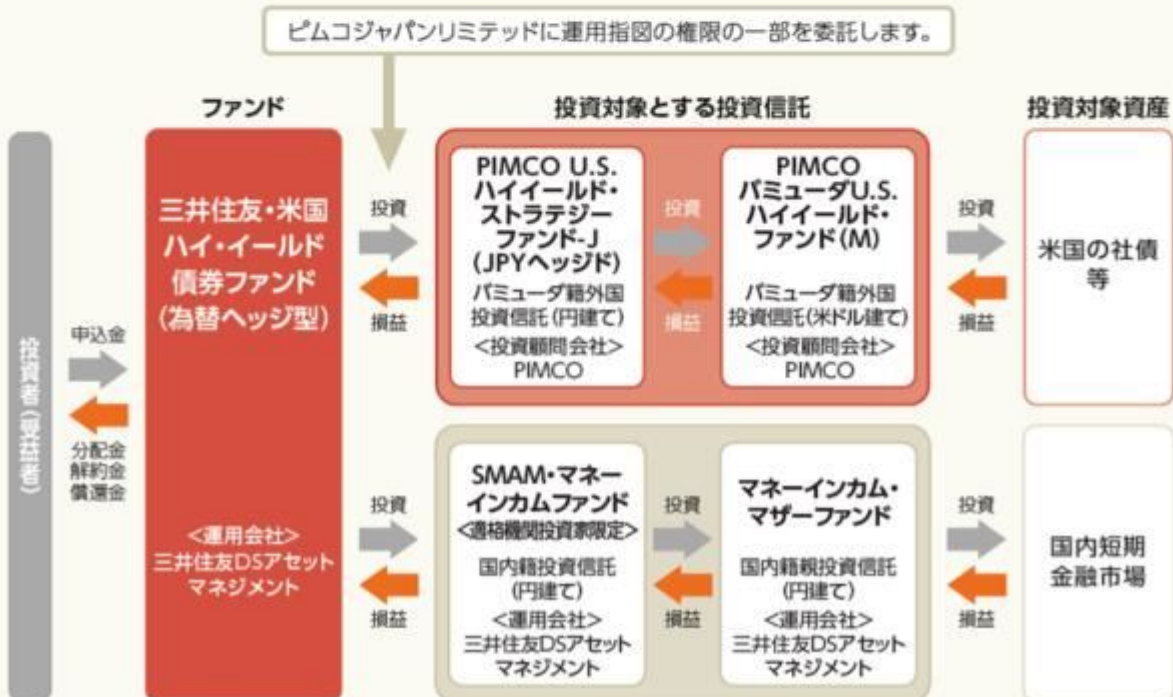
ピムコジャパンリミテッドに運用指図の権限の一部を委託します。

ファンド

投資対象とする投資信託

投資対象資産

投資者（受益者）

申込金

分配金
解約金
償還金

三井住友・米国
ハイ・イールド
債券ファンド
（為替ヘッジ型）

<運用会社>
三井住友DSアセット
マネジメント

投資

損益

PIMCO U.S.
ハイイールド・
ストラテジー
ファンド-J
（JPYヘッジド）
バミューダ籍外国
投資信託（円建て）
<投資顧問会社>
PIMCO

投資

損益

PIMCO
バミューダU.S.
ハイイールド・
ファンド（M）
バミューダ籍外国
投資信託（米ドル建て）
<投資顧問会社>
PIMCO

投資

損益

米国の社債
等

投資

損益

SMAM・マネー
インカムファンド
<適格機関投資家限定>
国内籍投資信託
（円建て）
<運用会社>
三井住友DSアセット
マネジメント

投資

損益

マネーインカム・
マザーファンド
国内籍親投資信託
（円建て）
<運用会社>
三井住友DSアセット
マネジメント

投資

損益

国内短期
金融市場